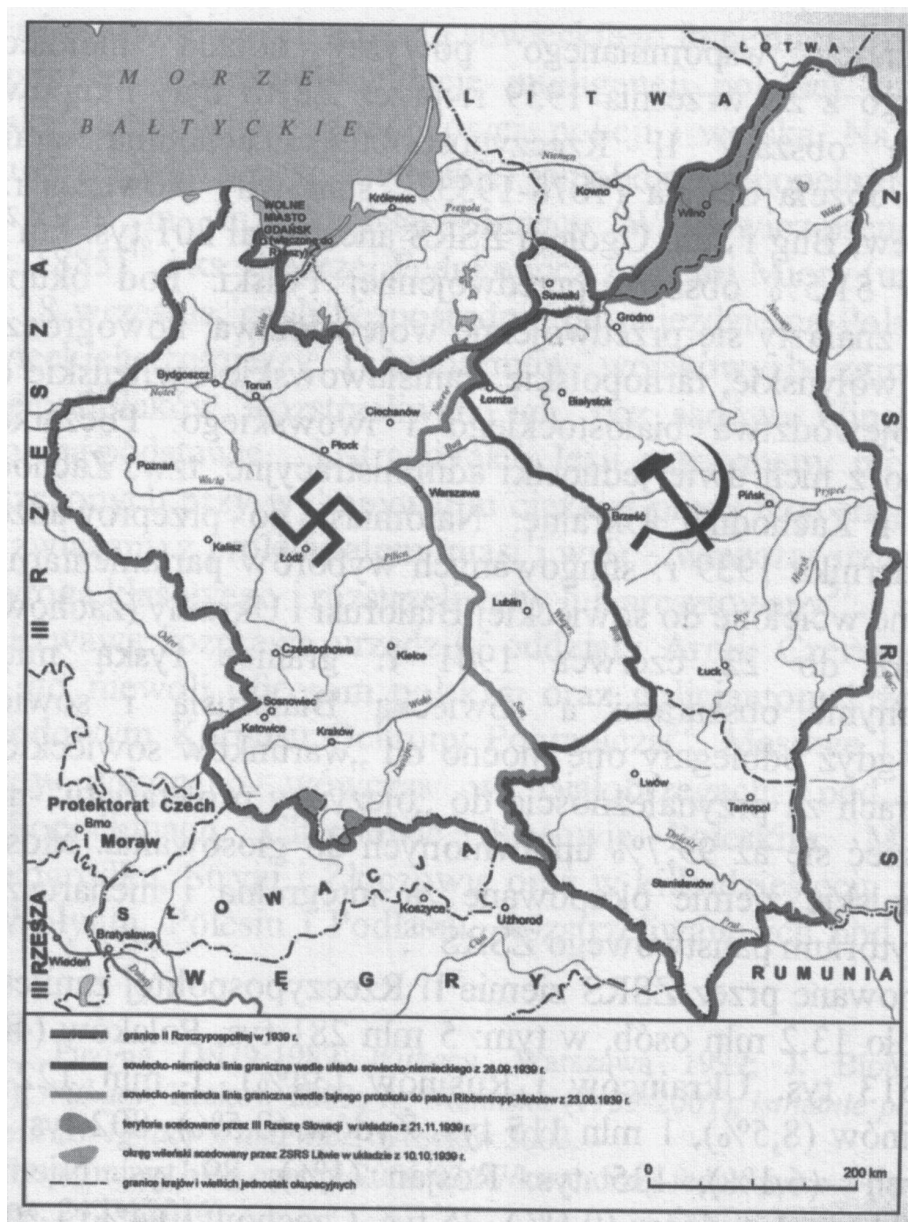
MORZE BAŁTYCKIE

ŁOTWA

LITWA

WOLNE MIASTO GDAŃSK (włączone do Rzeszy)

Królewiec

Kowno

Wilno

Suwałki

Grodno

Bydgoszcz

Toruń

Ciechanów

Łomża

Białystok

Płock

Poznań

Warszawa

Pińsk

Brześć

Kalisz

Łódź

Lublin

Częstochowa

Kielce

Łuck

Sosnowiec

Katowice

Kraków

Lwów

Tarnopol

Protektorat Czech i Moraw

Brno

Stanisławów

SŁOWACJA

Koszyce

Użhorod

Bratysława

Wiedeń

WĘGRY

RUMUNIA

III RZESZA

III RZESZA

ZSRS

granica II Rzeczypospolitej w 1939 r.

sowiecko-niemiecka linia graniczna wedle układu sowiecko-niemieckiego z 28.09.1939 r.

sowiecko-niemiecka linia graniczna wedle tajnego protokołu do paktu Ribbentrop-Mołotow z 23.08.1939 r.

terytoria scedowane przez III Rzeszę Słowacji w układzie z 21.11.1939 r.

okręg wileński scedowany przez ZSRS Litwie w układzie z 10.10.1939 r.

granice krajów i wielkich jednostek okupacyjnych

0 200 km